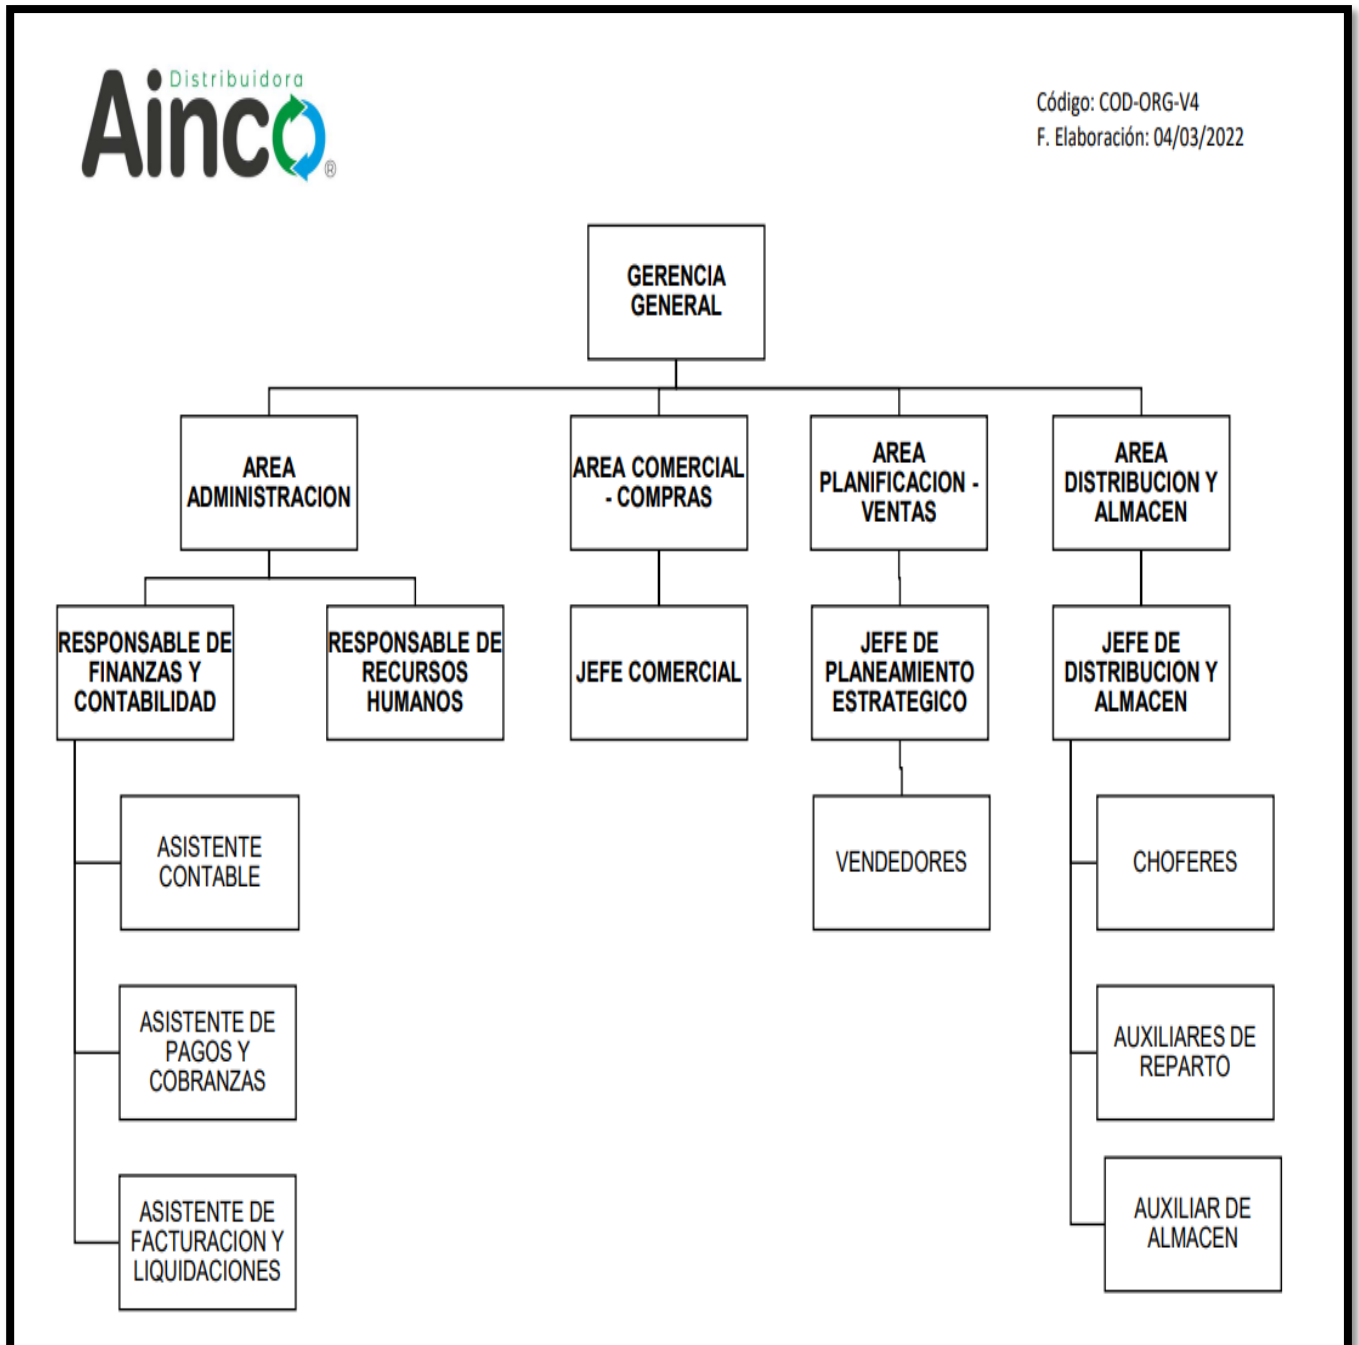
Distribuidora
Ainco®

Código: COD-ORG-V4
F. Elaboración: 04/03/2022

GERENCIA GENERAL

AREA ADMINISTRACION

AREA COMERCIAL - COMPRAS

AREA PLANIFICACION - VENTAS

AREA DISTRIBUCION Y ALMACEN

RESPONSABLE DE FINANZAS Y CONTABILIDAD

RESPONSABLE DE RECURSOS HUMANOS

JEFE COMERCIAL

JEFE DE PLANEAMIENTO ESTRATEGICO

JEFE DE DISTRIBUCION Y ALMACEN

ASISTENTE CONTABLE

ASISTENTE DE PAGOS Y COBRANZAS

ASISTENTE DE FACTURACION Y LIQUIDACIONES

VENDEDORES

CHOFERES

AUXILIARES DE REPARTO

AUXILIAR DE ALMACEN